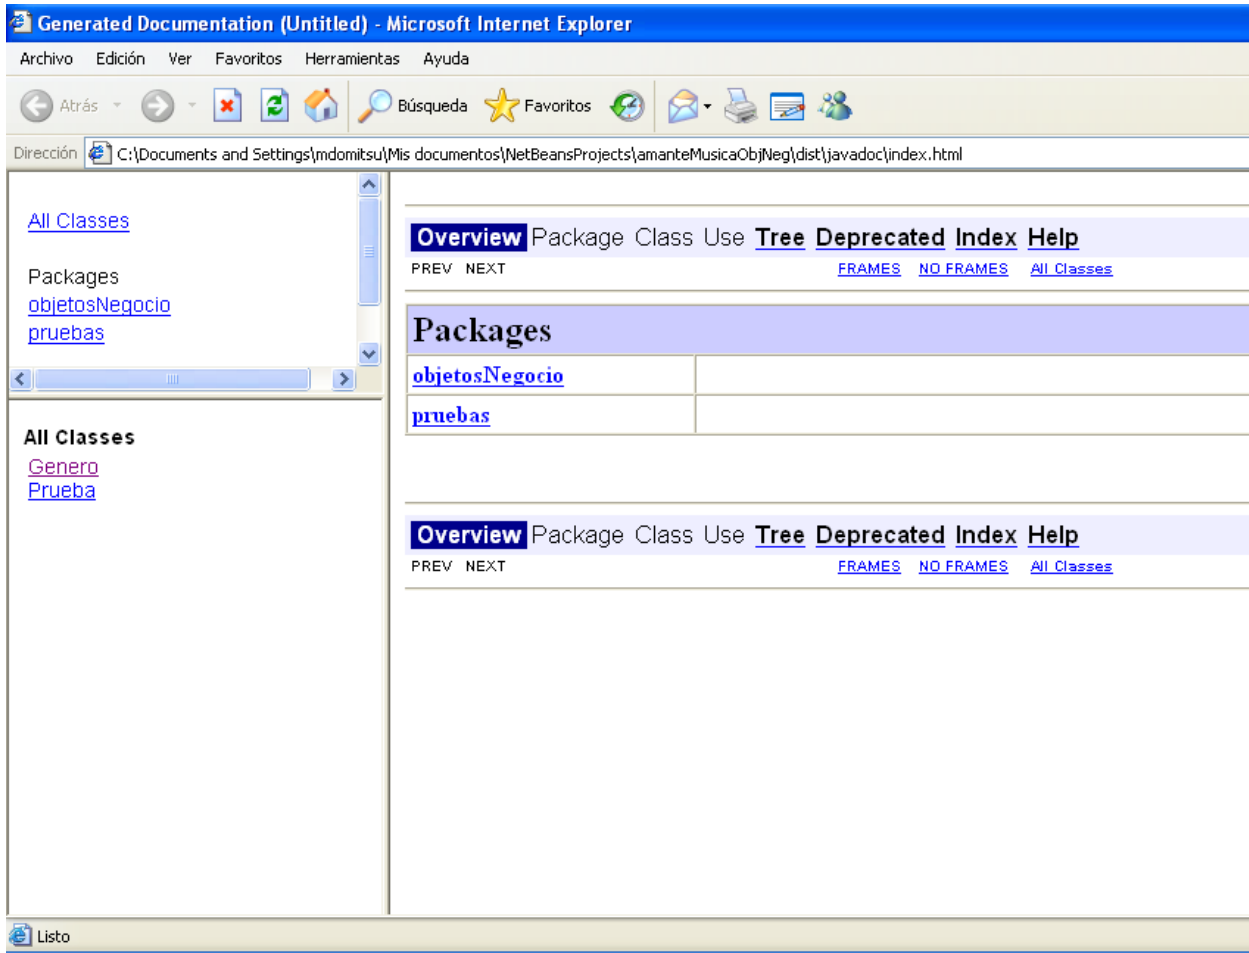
Generated Documentation (Untitled) - Microsoft Internet Explorer

Archivo Edición Ver Favoritos Herramientas Ayuda

Atrás Búsqueda Favoritos

Dirección C:\Documents and Settings\mdomitsu\Mis documentos\NetBeansProjects\amanteMusicaObjNeg\dist\javadoc\index.html

All Classes

Packages
objetosNegocio
pruebas

All Classes
Genero
Prueba

Overview Package Class Use Tree Deprecated Index Help
PREV NEXT FRAMES NO FRAMES All Classes

| Packages | |
|---|---|
| objetosNegocio | |
| pruebas | |

Overview Package Class Use Tree Deprecated Index Help
PREV NEXT FRAMES NO FRAMES All Classes

Listo